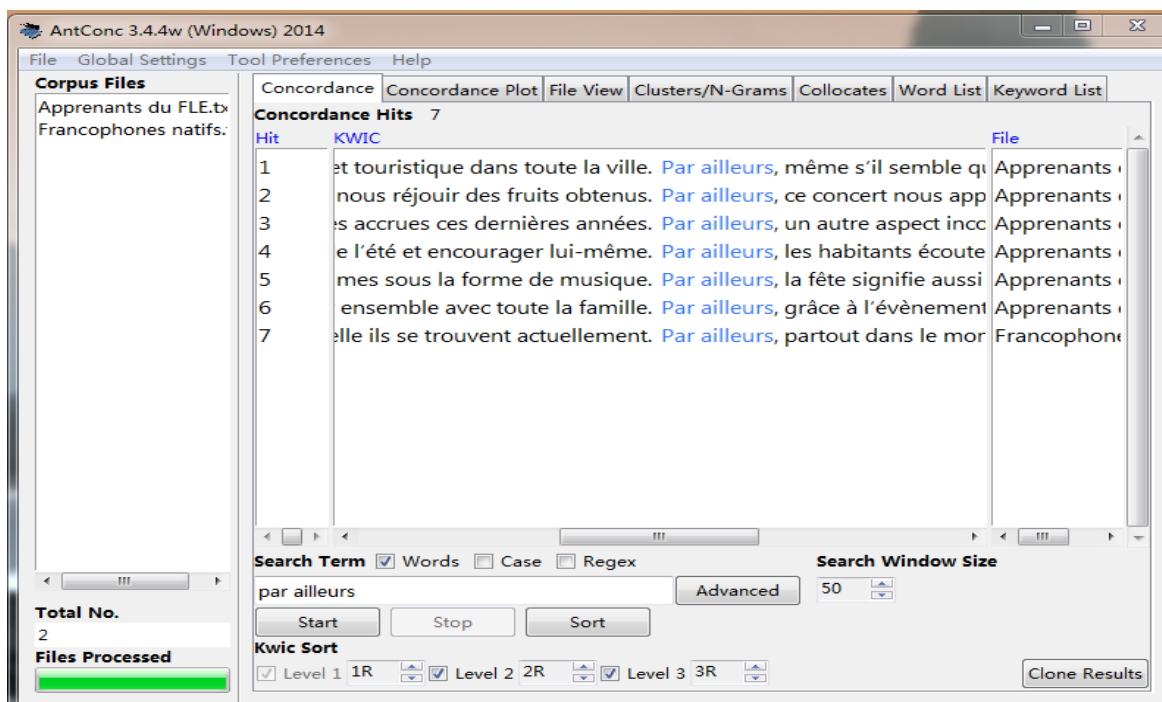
AntConc 3.4.4w (Windows) 2014

File Global Settings Tool Preferences Help

Corpus Files
Apprenants du FLE.tx
Francophones natifs.

Total No.
2
Files Processed

Concordance | Concordance Plot | File View | Clusters/N-Grams | Collocates | Word List | Keyword List

Concordance Hits 7

| Hit | KWIC | File |
|---|---|---|
| 1 | et touristique dans toute la ville. Par ailleurs, même s'il semble qu | Apprenants |
| 2 | nous réjouir des fruits obtenus. Par ailleurs, ce concert nous app | Apprenants |
| 3 | s accrues ces dernières années. Par ailleurs, un autre aspect inco | Apprenants |
| 4 | e l'été et encourager lui-même. Par ailleurs, les habitants écoute | Apprenants |
| 5 | mes sous la forme de musique. Par ailleurs, la fête signifie aussi | Apprenants |
| 6 | ensemble avec toute la famille. Par ailleurs, grâce à l'évènement | Apprenants |
| 7 | elle ils se trouvent actuellement. Par ailleurs, partout dans le mor | Francophone |

Search Term ☑ Words ☐ Case ☐ Regex
par ailleurs
Advanced
Search Window Size
50
Start Stop Sort
Kwic Sort
☑ Level 1 1R ☑ Level 2 2R ☑ Level 3 3R
Clone Results